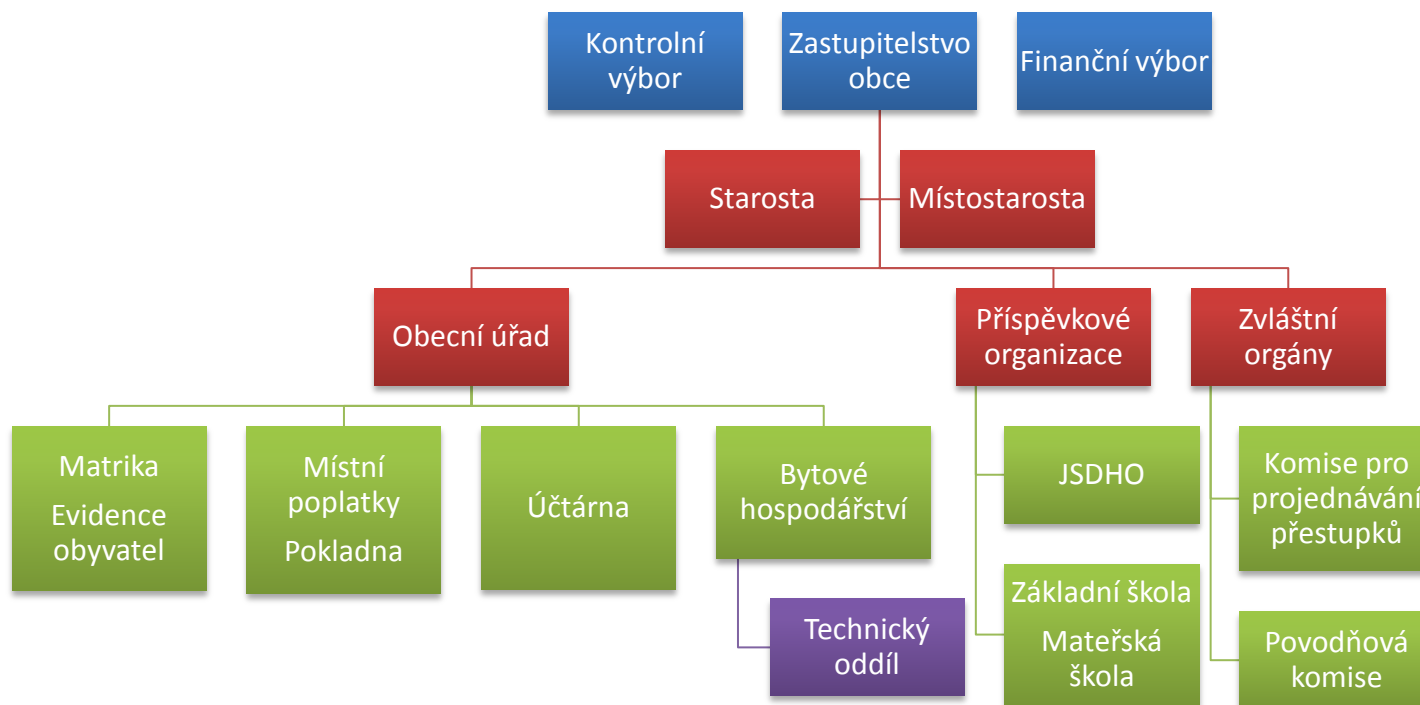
Kontrolní výbor

Zastupitelstvo obce

Finanční výbor

Starosta

Místostarosta

Obecní úřad

Příspěvkové organizace

Zvláštní orgány

Matrika

Evidence obyvatel

Místní poplatky

Pokladna

Účtárna

Bytové hospodářství

Technický oddíl

JSDHO

Základní škola

Mateřská škola

Komise pro projednávání přestupků

Povodňová komise